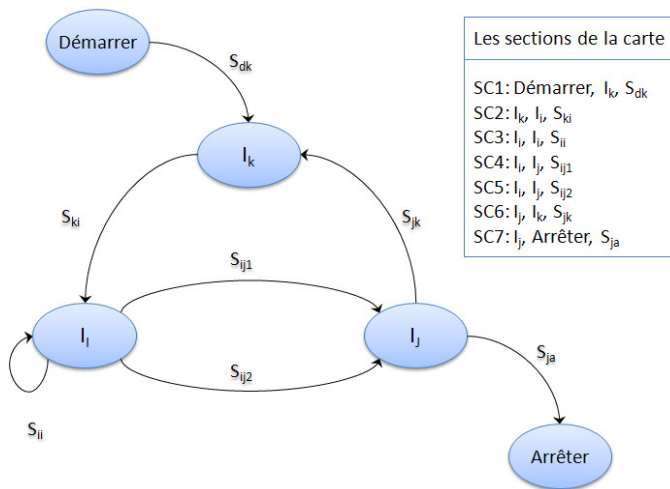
Démarrer

$S_{dk}$

$I_k$

$S_{ki}$

$S_{jk}$

$S_{ij1}$

$I_I$

$I_J$

$S_{ij2}$

$S_{ja}$

$S_{ii}$

Arrêter

Les sections de la carte

SC1: Démarrer, $I_k$, $S_{dk}$
SC2: $I_k$, $I_i$, $S_{ki}$
SC3: $I_i$, $I_i$, $S_{ii}$
SC4: $I_i$, $I_j$, $S_{ij1}$
SC5: $I_i$, $I_j$, $S_{ij2}$
SC6: $I_j$, $I_k$, $S_{jk}$
SC7: $I_j$, Arrêter, $S_{ja}$